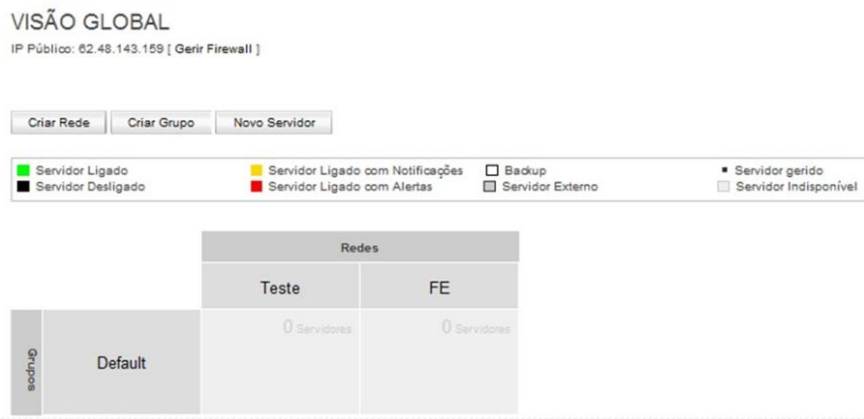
VISÃO GLOBAL

IP Público: 62.48.143.159 [ Gerir Firewall ]

Criar Rede Criar Grupo Novo Servidor

Servidor Ligado
Servidor Desligado
Servidor Ligado com Notificações
Servidor Ligado com Alertas
Backup
Servidor Externo
Servidor gerido
Servidor Indisponível

| | | Redes | |
|---|---|---|---|
| | | Teste | FE |
| Grupos | Default | 0 Servidores | 0 Servidores |